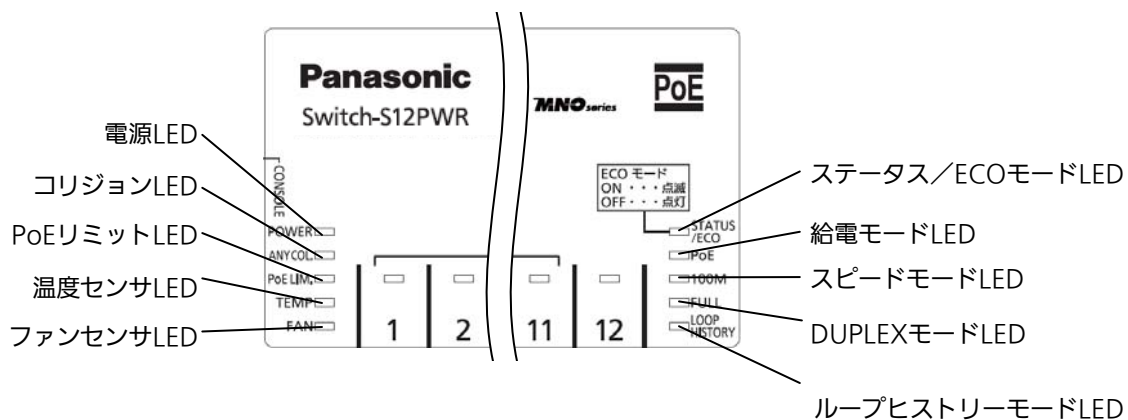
Panasonic
Switch-S12PWR

MNO series

PoE

電源LED
コリジョンLED
PoEリミットLED
温度センサLED
ファンセンサLED

CONSOLE
POWER
ANY COL.
PoE LIM.
TEMP
FAN

1
2
11
12

ECO モード
ON ・・・点滅
OFF・・・点灯

STATUS /ECO
PoE
100M
FULL
LOOP HISTORY

ステータス／ECOモードLED
給電モードLED
スピードモードLED
DUPLEXモードLED
ループヒストリーモードLED